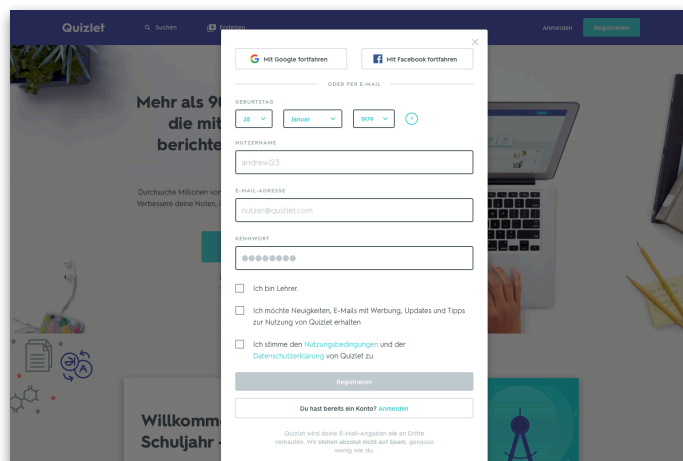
Quizlet
Suchen
Erstellen
Anmelden
Registrieren

Mehr als 90
die mit
berichte

Durchsuche Millionen von
Verbessere deine Noten,

Willkomme
Schuljahr

Mit Google fortfahren
Mit Facebook fortfahren
ODER PER E-MAIL
GEBURTSTAG
28
Januar
1979
?
NUTZERNAME
andrew123
E-MAIL-ADRESSE
nutzer@quizlet.com
KENNWORT
●●●●●●●●
Ich bin Lehrer.
Ich möchte Neuigkeiten, E-Mails mit Werbung, Updates und Tipps zur Nutzung von Quizlet erhalten
Ich stimme den Nutzungsbedingungen und der Datenschutzerklärung von Quizlet zu.
Registrieren
Du hast bereits ein Konto? Anmelden
Quizlet wird deine E-Mail-Angaben nie an Dritte verkaufen. Wir stehen absolut nicht auf Spam, genauso wenig wie du.